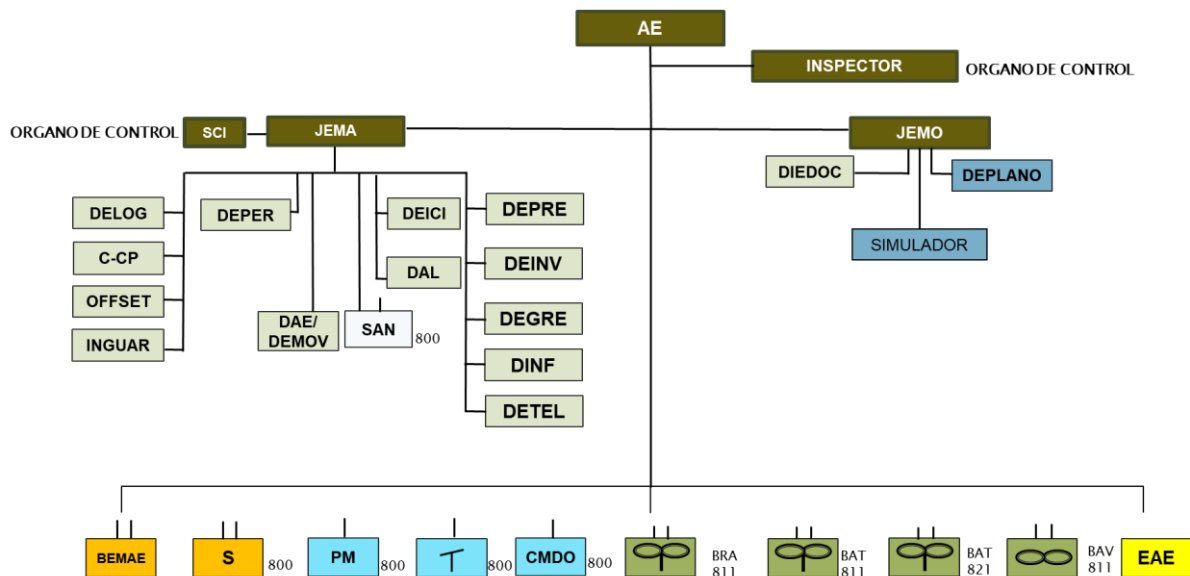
AE

INSPECTOR

ORGANO DE CONTROL

ORGANO DE CONTROL

SCI

JEMA

JEMO

DIEDOC

DEPLANO

SIMULADOR

DELOG

C-CP

OFFSET

INGUAR

DEPER

DAE/ DEMOV

SAN

800

DEICI

DAL

DEPRE

DEINV

DEGRE

DINF

DETEL

BEMAE

S

800

PM

800

800

CMDO

800

BRA 811

BAT 811

BAT 821

BAV 811

EAE